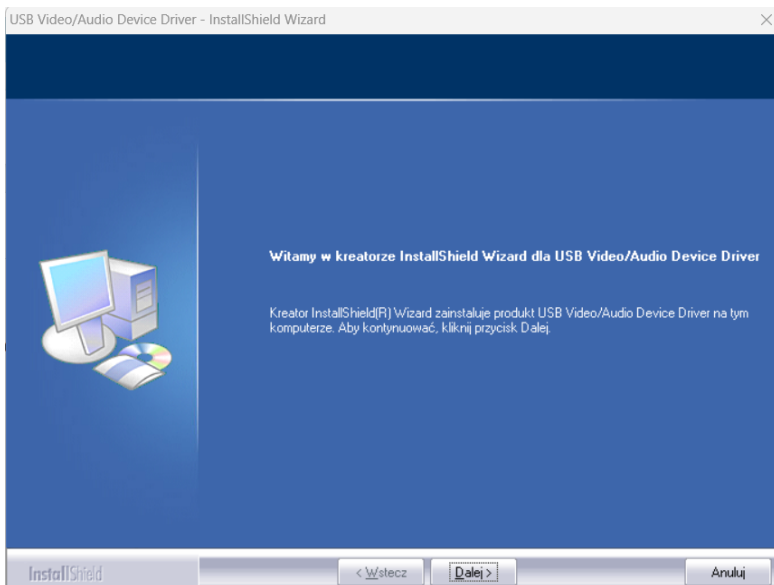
USB Video/Audio Device Driver - InstallShield Wizard

Witamy w kreatorze InstallShield Wizard dla USB Video/Audio Device Driver

Kreator InstallShield(R) Wizard zainstaluje produkt USB Video/Audio Device Driver na tym komputerze. Aby kontynuować, kliknij przycisk Dalej.

InstallShield

< Wstecz

Dalej >

Anuluj